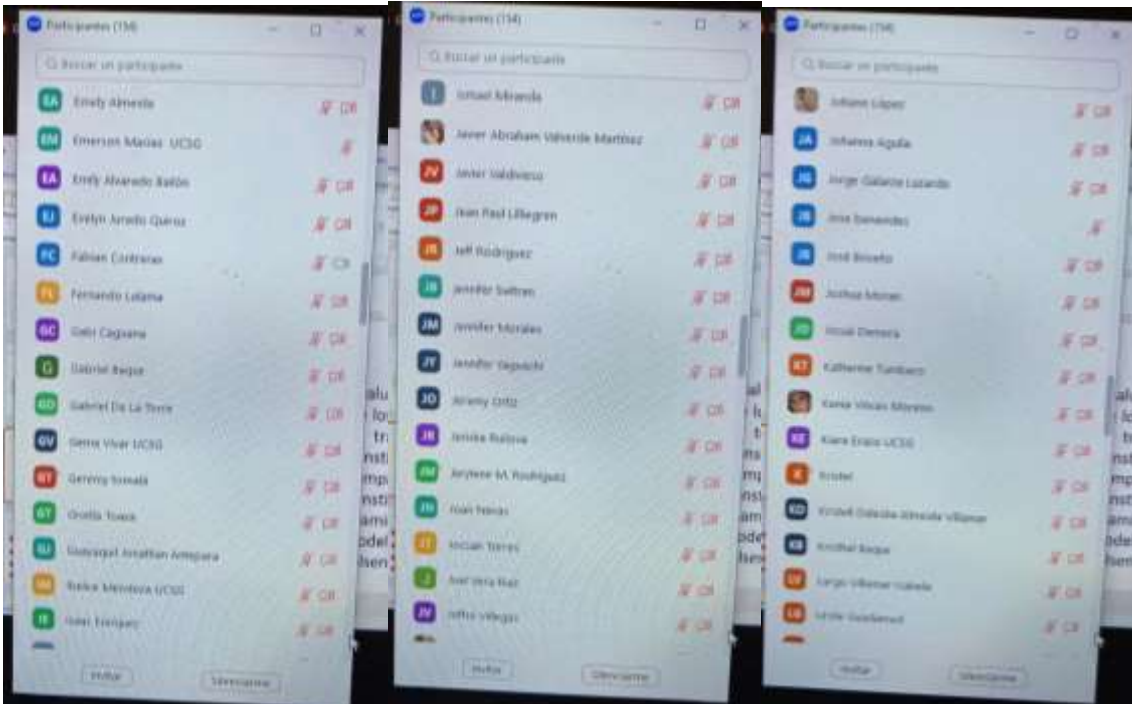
Participantes (154)

Buscar un participante

EA Emely Almeida

EM Emerson Macias UCSG

EA Emily Alvarado Bailón

EJ Evelyn Arcedo Quiroz

FC Fabian Contreras

FL Fernando Lalama

GC Gabi Caguana

G Gabriel Baque

GD Gabriel De La Torre

GV Genna Vivar UCSG

GT Geremy Tomalá

GT Gretta Toala

GJ Guayaquil Jonathan Arreaga

IM Ileana Mendoza UCSG

IE Isaac Enriquez

Invitar

Silenciar todos

Participantes (154)

Buscar un participante

I Ismael Miranda

Javier Abraham Valverde Martinez

JV Javier Valdivieso

JP Jean Paul Lillegren

JR Jeff Rodriguez

JS Jennifer Saltos

JM Jennifer Morales

JY Jennifer Yepez

JO Jeremy Ortiz

JR Jessica Rubira

JM Jeylene M. Rodriguez

JN Joan Navas

JT Jocsan Torres

J Joel Vera Ruiz

JV Jofre Villegas

Invitar

Silenciar todos

Participantes (154)

Buscar un participante

Johana López

JA Johanna Aguila

JG Jorge Galarza Lozano

JB Jose Benavides

JB José Bravo

JM Joshua Moran

JD Josué Demera

KT Katherine Tumbaco

Kiana Vilcas Moreno

KE Kiara Erazo UCSG

K Kristel

KD Kristell Daniela Almeida Villamar

KB Kristhel Baque

LV Largo Villamar Isabela

LG Leslie Guillermo

Invitar

Silenciar todos